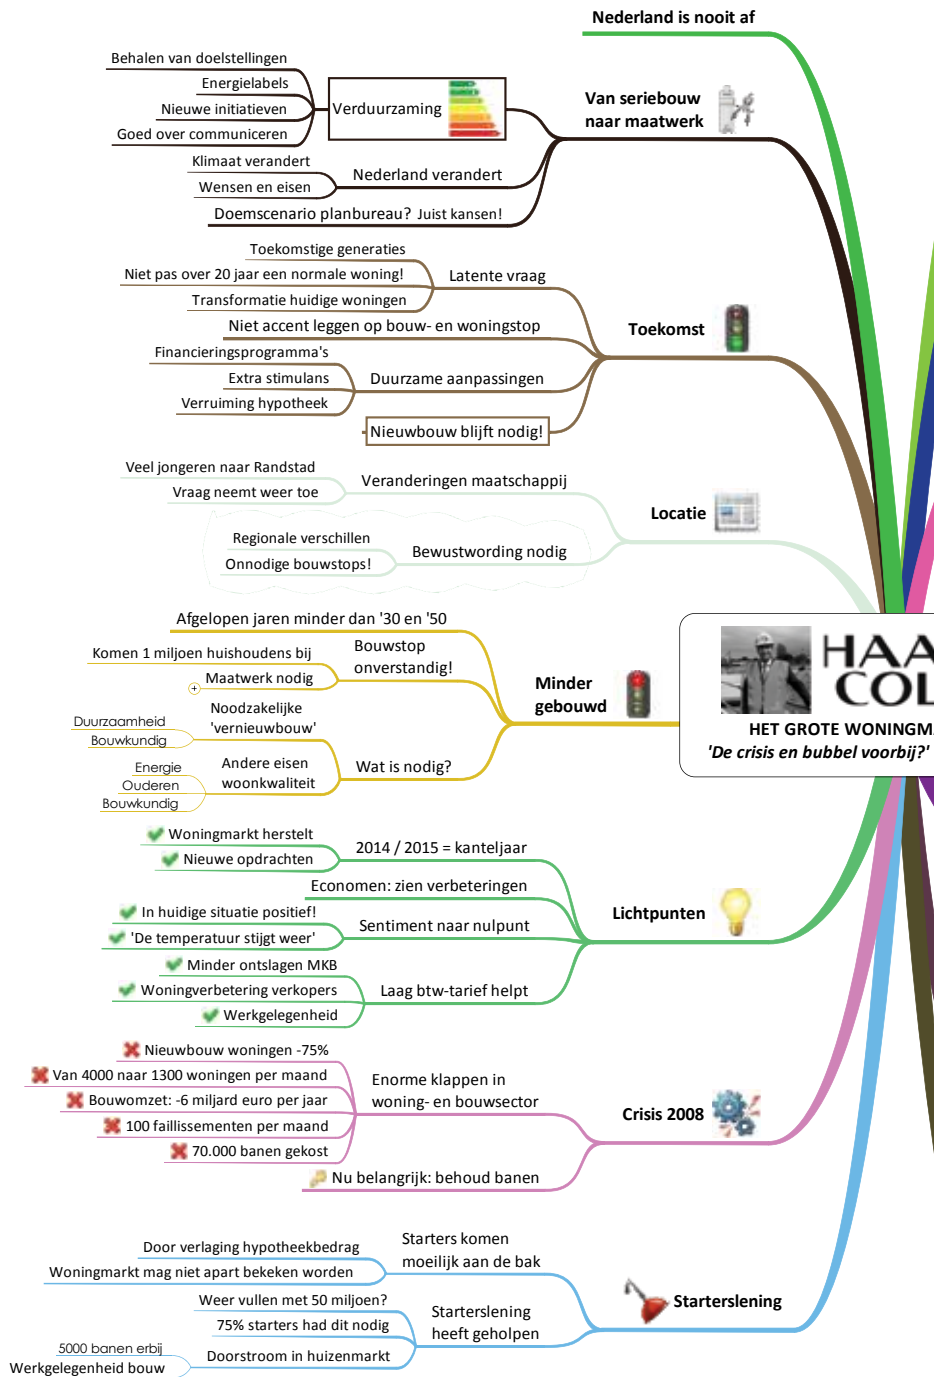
Nederland is nooit af

Behalen van doelstellingen
Energielabels
Nieuwe initiatieven
Goed over communiceren
Verduurzaming
Van seriebouw naar maatwerk
Klimaat verandert
Wensen en eisen
Nederland verandert
Doemscenario planbureau? Juist kansen!

Toekomstige generaties
Niet pas over 20 jaar een normale woning!
Transformatie huidige woningen
Latente vraag
Niet accent leggen op bouw- en woningstop
Toekomst
Financieringsprogramma's
Extra stimulans
Verruiming hypotheek
Duurzame aanpassingen
Nieuwbouw blijft nodig!

Veel jongeren naar Randstad
Vraag neemt weer toe
Veranderingen maatschappij
Locatie
Regionale verschillen
Onnodige bouwstops!
Bewustwording nodig

Afgelopen jaren minder dan '30 en '50
Komen 1 miljoen huishoudens bij
Maatwerk nodig
Bouwstop onverstandig!
Minder gebouwd
Duurzaamheid
Bouwkundig
Noodzakelijke 'vernieuwbouw'
Energie
Ouderen
Bouwkundig
Andere eisen woonkwaliteit
Wat is nodig?

HAA
COL
HET GROTE WONINGM
'De crisis en bubbel voorbij?'

Woningmarkt herstelt
Nieuwe opdrachten
2014 / 2015 = kanteljaar
Economen: zien verbeteringen
In huidige situatie positief!
'De temperatuur stijgt weer'
Sentiment naar nulpunt
Lichtpunten
Minder ontslagen MKB
Woningverbetering verkopers
Werkgelegenheid
Laag btw-tarief helpt

Nieuwbouw woningen -75%
Van 4000 naar 1300 woningen per maand
Bouwomzet: -6 miljard euro per jaar
100 faillissementen per maand
70.000 banen gekost
Enorme klappen in woning- en bouwsector
Crisis 2008
Nu belangrijk: behoud banen

Door verlaging hypotheekbedrag
Woningmarkt mag niet apart bekeken worden
Starters komen moeilijk aan de bak
Starterslening
Weer vullen met 50 miljoen?
75% starters had dit nodig
Starterslening heeft geholpen
5000 banen erbij
Werkgelegenheid bouw
Doorstroom in huizenmarkt